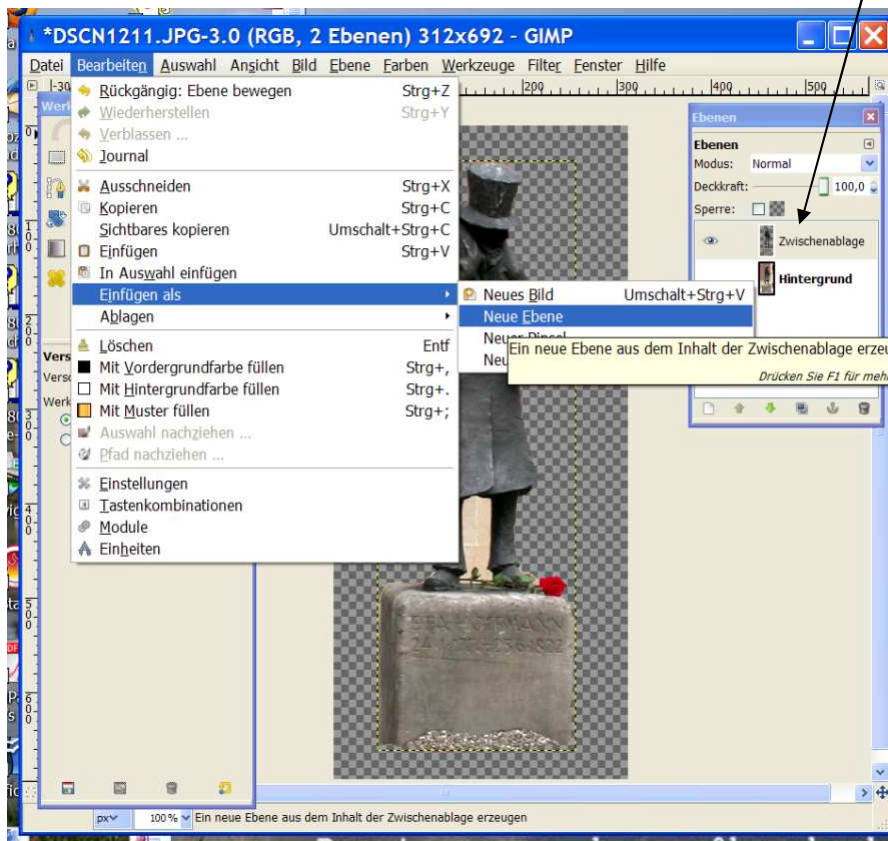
*DSCN1211.JPG-3.0 (RGB, 2 Ebenen) 312x692 – GIMP

Datei Bearbeiten Auswahl Ansicht Bild Ebene Farben Werkzeuge Filter Fenster Hilfe

Rückgängig: Ebene bewegen Strg+Z
Wiederherstellen Strg+Y
Verblassen ...
Journal
Ausschneiden Strg+X
Kopieren Strg+C
Sichtbares kopieren Umschalt+Strg+C
Einfügen Strg+V
In Auswahl einfügen
Einfügen als
Ablagen
Löschen Entf
Mit Vordergrundfarbe füllen Strg+,
Mit Hintergrundfarbe füllen Strg+.
Mit Muster füllen Strg+;
Auswahl nachziehen ...
Pfad nachziehen ...
Einstellungen
Tastenkombinationen
Module
Einheiten

Neues Bild Umschalt+Strg+V
Neue Ebene
Neuer Pinsel
Neu

Ein neue Ebene aus dem Inhalt der Zwischenablage erzeu
Drücken Sie F1 für meh

Ebenen
Ebenen
Modus: Normal
Deckkraft: 100,0
Sperre:
Zwischenablage
Hintergrund

Werk
Vers
Vers
Werk

200 300 400 500

px 100 % Ein neue Ebene aus dem Inhalt der Zwischenablage erzeugen